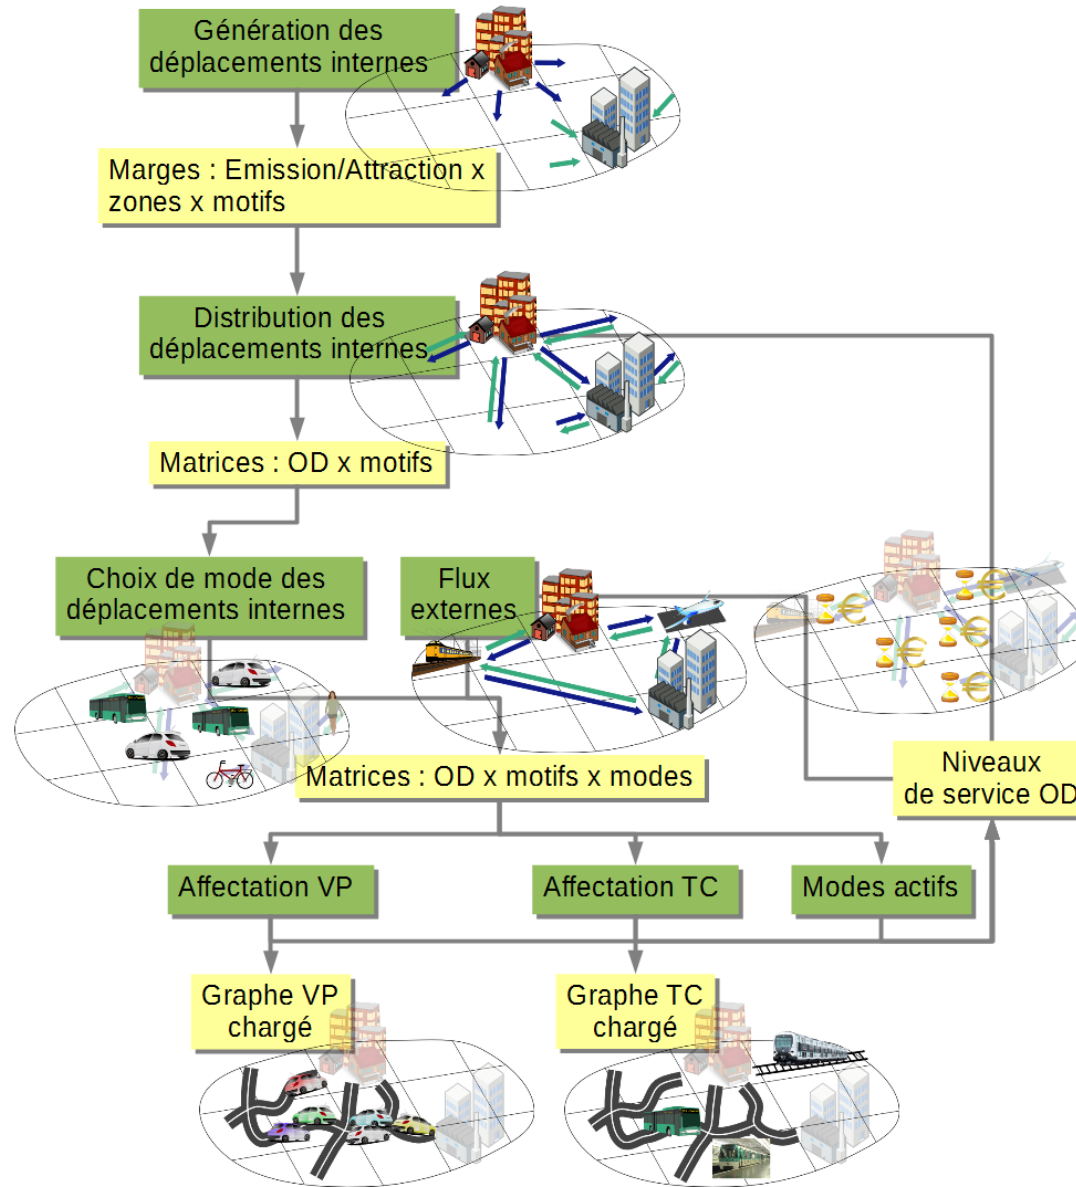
Génération des déplacements internes

Marges : Emission/Attraction x zones x motifs

Distribution des déplacements internes

Matrices : OD x motifs

Choix de mode des déplacements internes

Flux externes

Matrices : OD x motifs x modes

Niveaux de service OD

Affectation VP

Affectation TC

Modes actifs

Graphe VP chargé

Graphe TC chargé